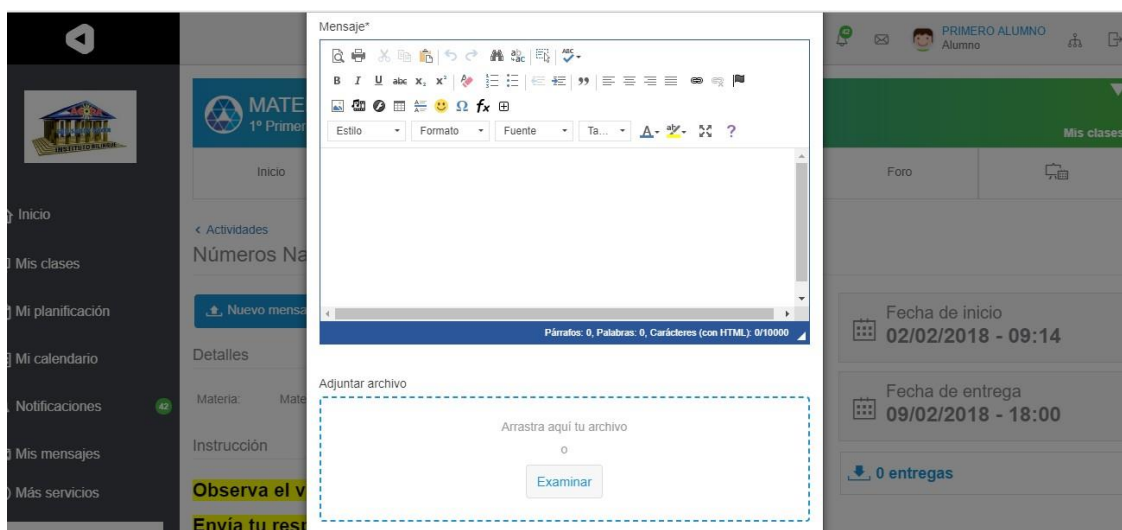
Mensaje*

Estilo Formato Fuente Ta...

Párrafos: 0, Palabras: 0, Carácteres (con HTML): 0/10000

Adjuntar archivo

Arrastra aquí tu archivo

o

Examinar

PRIMERO ALUMNO
Alumno

MATE
1º Primer

Mis clases

Inicio

Foro

Inicio

Mis clases

Mi planificación

Mi calendario

Notificaciones 42

Mis mensajes

Más servicios

< Actividades

Números Na

Nuevo mensa

Detalles

Materia: Mate

Instrucción

Observa el v

Envía tu resp

Fecha de inicio
02/02/2018 - 09:14

Fecha de entrega
09/02/2018 - 18:00

0 entregas